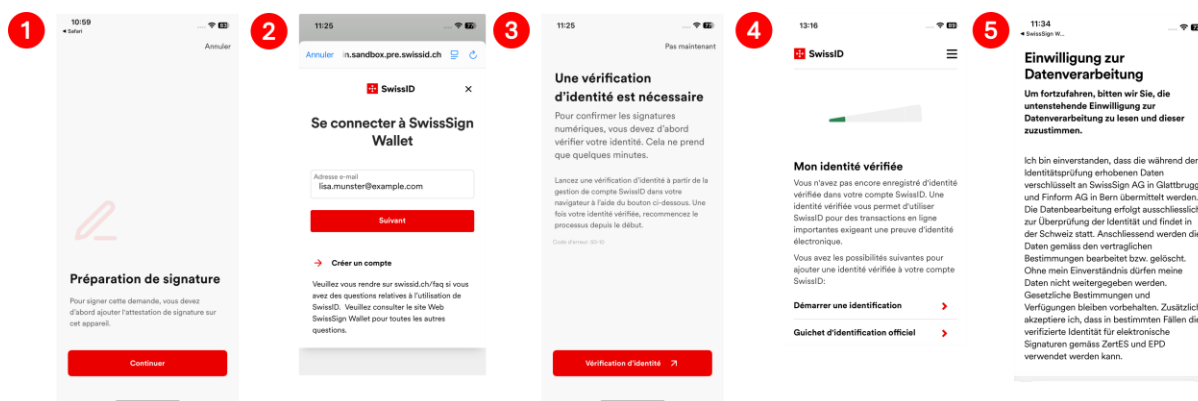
1

10:59
◂ Safari

Annuler

Préparation de signature

Pour signer cette demande, vous devez d'abord ajouter l'attestation de signature sur cet appareil.

Continuer

2

11:25

Annuler n.sandbox.pre.swissid.ch

SwissID

Se connecter à SwissSign Wallet

Adresse e-mail
lisa.munster@example.com

Suivant

Créer un compte

Veuillez vous rendre sur swissid.ch/faq si vous avez des questions relatives à l'utilisation de SwissID. Veuillez consulter le site Web SwissSign Wallet pour toutes les autres questions.

3

11:25

Pas maintenant

Une vérification d'identité est nécessaire

Pour confirmer les signatures numériques, vous devez d'abord vérifier votre identité. Cela ne prend que quelques minutes.

Lancez une vérification d'identité à partir de la gestion de compte SwissID dans votre navigateur à l'aide du bouton ci-dessous. Une fois votre identité vérifiée, recommencez le processus depuis le début.

Code d'erreur: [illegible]

Vérification d'identité

4

13:16

SwissID

Mon identité vérifiée

Vous n'avez pas encore enregistré d'identité vérifiée dans votre compte SwissID. Une identité vérifiée vous permet d'utiliser SwissID pour des transactions en ligne importantes exigeant une preuve d'identité électronique.

Vous avez les possibilités suivantes pour ajouter une identité vérifiée à votre compte SwissID:

Démarrer une identification

Guichet d'identification officiel

5

11:34
◂ SwissSign W...

Einwilligung zur Datenverarbeitung

Um fortzufahren, bitten wir Sie, die untenstehende Einwilligung zur Datenverarbeitung zu lesen und dieser zuzustimmen.

Ich bin einverstanden, dass die während der Identitätsprüfung erhobenen Daten verschlüsselt an SwissSign AG in Glattbrugg und Finform AG in Bern übermittelt werden. Die Datenbearbeitung erfolgt ausschliesslich zur Überprüfung der Identität und findet in der Schweiz statt. Anschliessend werden die Daten gemäss den vertraglichen Bestimmungen bearbeitet bzw. gelöscht. Ohne mein Einverständnis dürfen meine Daten nicht weitergegeben werden. Gesetzliche Bestimmungen und Verfügungen bleiben vorbehalten. Zusätzlich akzeptiere ich, dass in bestimmten Fällen die verifizierte Identität für elektronische Signaturen gemäss ZertES und EPD verwendet werden kann.